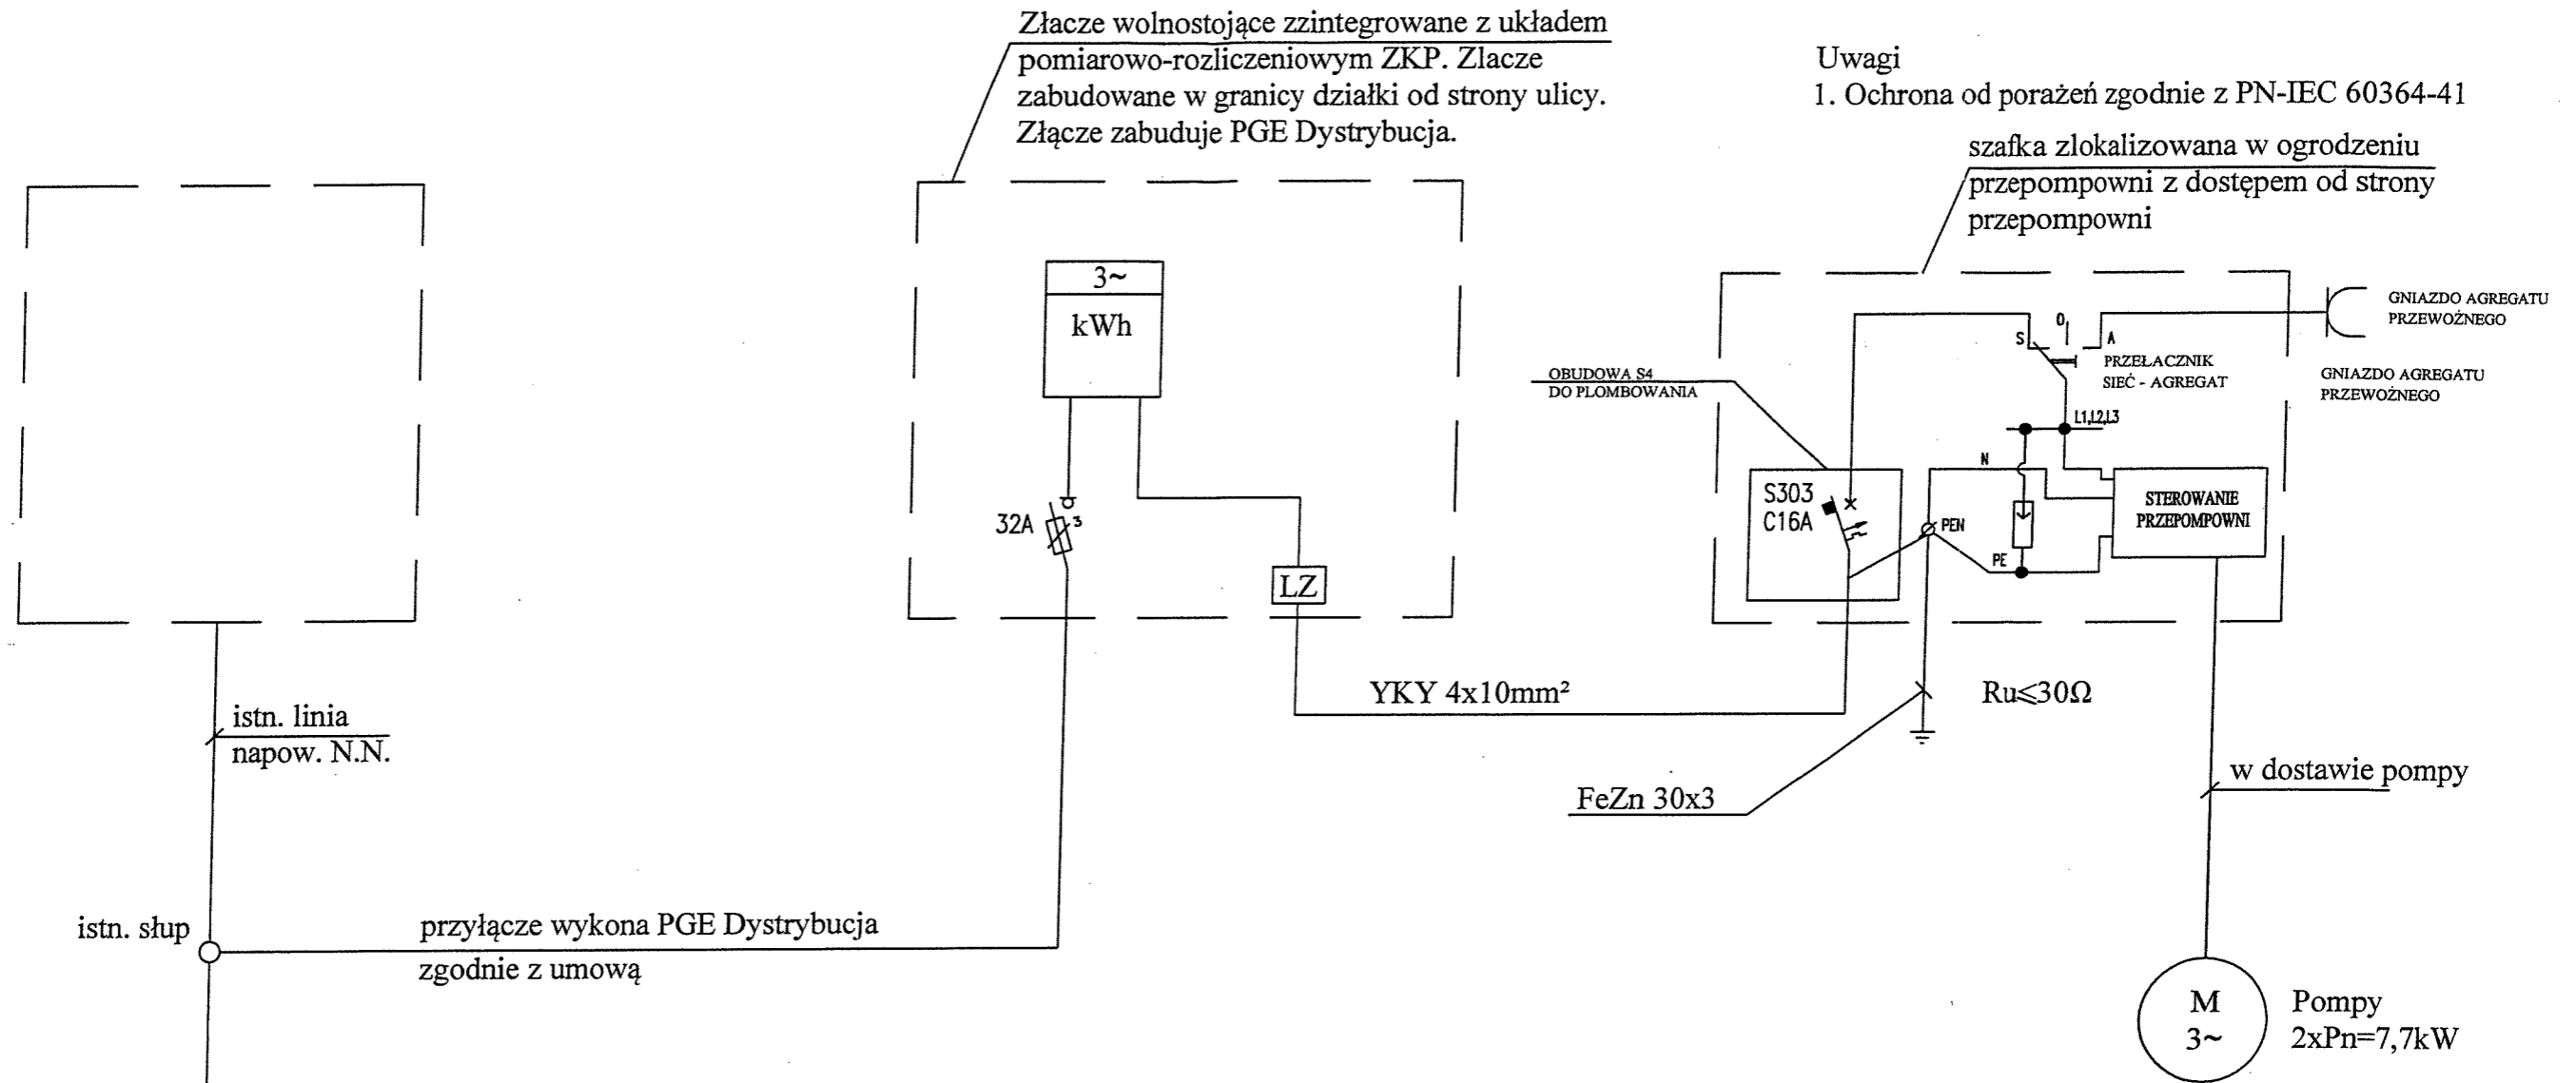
Złacze wolnostojące zzintegrowane z układem pomiarowo-rozliczeniowym ZKP. Zlacze zabudowane w granicy działki od strony ulicy. Złącze zabuduje PGE Dystrybucja.

Uwagi
1. Ochrona od porażeń zgodnie z PN-IEC 60364-41

szafka zlokalizowana w ogrodzeniu przepompowni z dostępem od strony przepompowni

3~
kWh

32A

LZ

GNIAZDO AGREGATU PRZEWOŹNEGO

S
0
A
PRZEŁACZNIK SIEĆ - AGREGAT

GNIAZDO AGREGATU PRZEWOŹNEGO

OBUDOWA S4 DO PLOMBOWANIA

L1,L2,L3
N

S303
C16A

PEN
PE

STEROWANIE PRZEPOMPOWNI

YKY 4x10mm²

Ru≤30Ω

istn. linia napow. N.N.

FeZn 30x3

w dostawie pompy

istn. słup

przyłącze wykona PGE Dystrybucja zgodnie z umową

M
3~

Pompy
2xPn=7,7kW